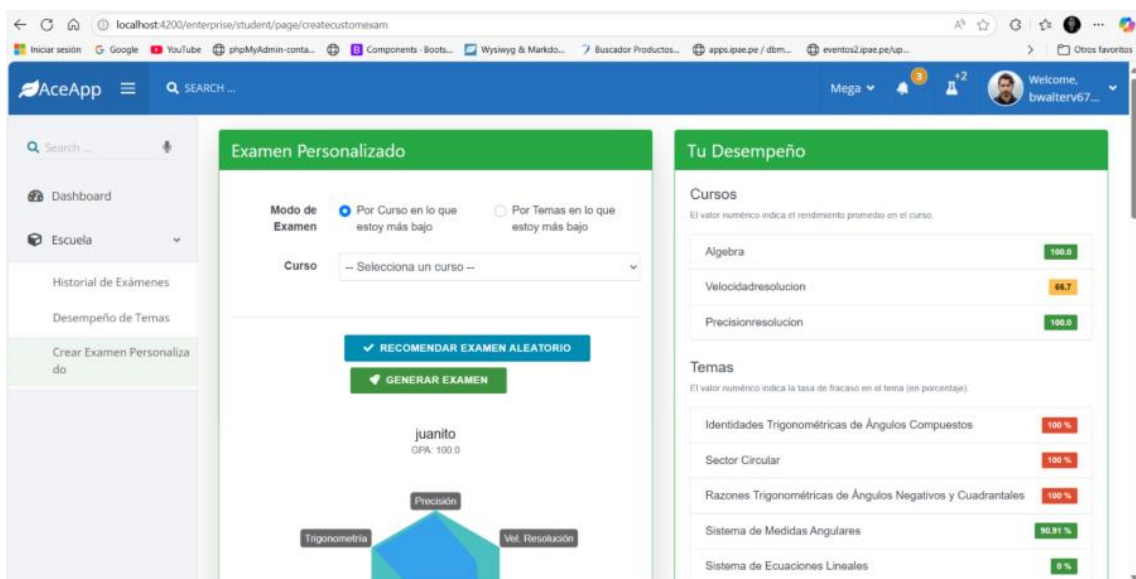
localhost:4200/enterprise/student/page/createcustomexam

Iniciar sesión G Google YouTube phpMyAdmin-conta... Components - Boots... Wysiwyg & Markdo... Buscador Productos... apps.ipae.pe / dbm... eventos2.ipae.pe/up... Otros favoritos

AceApp SEARCH ... Mega 3 +2 Welcome, bwalterv67...

Search ...

Dashboard

Escuela

Historial de Exámenes

Desempeño de Temas

Crear Examen Personalizado

Examen Personalizado

Modo de Examen Por Curso en lo que estoy más bajo Por Temas en lo que estoy más bajo

Curso -- Selecciona un curso --

RECOMENDAR EXAMEN ALEATORIO

GENERAR EXAMEN

juanito
GPA: 100.0

Precisión
Trigonometría
Vel. Resolución

Tu Desempeño

Cursos
El valor numérico indica el rendimiento promedio en el curso.

| | |
|---|---|
| Algebra | 100.0 |
| Velocidadresolucion | 66.7 |
| Precisionresolucion | 100.0 |

Temas
El valor numérico indica la tasa de fracaso en el tema (en porcentaje).

| | |
|---|---|
| Identidades Trigonométricas de Ángulos Compuestos | 100 % |
| Sector Circular | 100 % |
| Razones Trigonométricas de Ángulos Negativos y Cuadrantales | 100 % |
| Sistema de Medidas Angulares | 90.91 % |
| Sistema de Ecuaciones Lineales | 0 % |